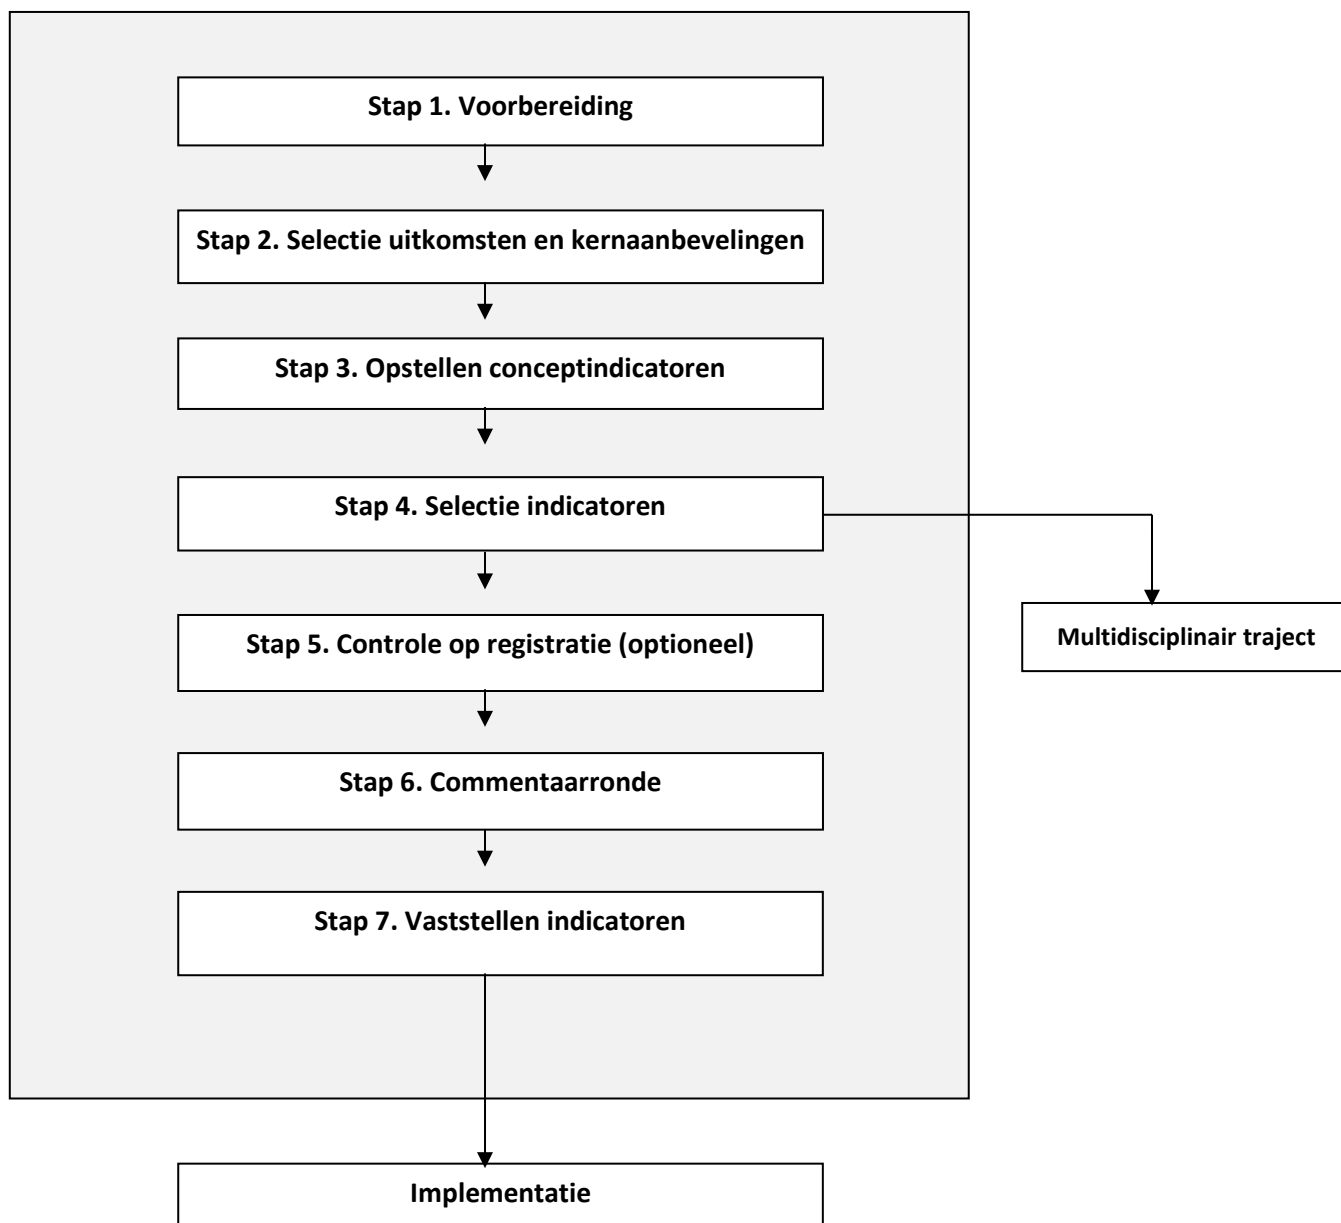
Stap 1. Voorbereiding

Stap 2. Selectie uitkomsten en kernaanbevelingen

Stap 3. Opstellen conceptindicatoren

Stap 4. Selectie indicatoren

Multidisciplinair traject

Stap 5. Controle op registratie (optioneel)

Stap 6. Commentaarronde

Stap 7. Vaststellen indicatoren

Implementatie